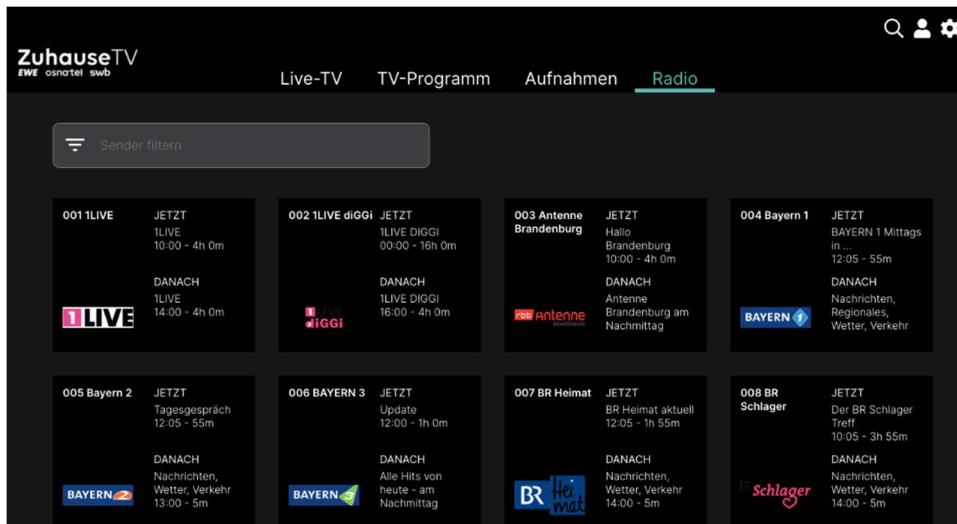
ZuhauseTV
EWE osnatel swb

Live-TV TV-Programm Aufnahmen Radio

Sender filtern

001 1LIVE
JETZT
1LIVE
10:00 - 4h 0m
DANACH
1LIVE
14:00 - 4h 0m
1LIVE

002 1LIVE diGGi
JETZT
1LIVE DIGGI
00:00 - 16h 0m
DANACH
1LIVE DIGGI
16:00 - 4h 0m
1LIVE diGGi

003 Antenne Brandenburg
JETZT
Hallo Brandenburg
10:00 - 4h 0m
DANACH
Antenne Brandenburg am Nachmittag
rbb Antenne BRANDENBURG

004 Bayern 1
JETZT
BAYERN 1 Mittags in ...
12:05 - 55m
DANACH
Nachrichten, Regionales, Wetter, Verkehr
BAYERN 1

005 Bayern 2
JETZT
Tagesgespräch
12:05 - 55m
DANACH
Nachrichten, Wetter, Verkehr
13:00 - 5m
BAYERN 2

006 BAYERN 3
JETZT
Update
12:00 - 1h 0m
DANACH
Alle Hits von heute - am Nachmittag
BAYERN 3

007 BR Heimat
JETZT
BR Heimat aktuell
12:05 - 1h 55m
DANACH
Nachrichten, Wetter, Verkehr
14:00 - 5m
BR Heimat

008 BR Schlager
JETZT
Der BR Schlager Treff
10:05 - 3h 55m
DANACH
Nachrichten, Wetter, Verkehr
14:00 - 5m
Schlager